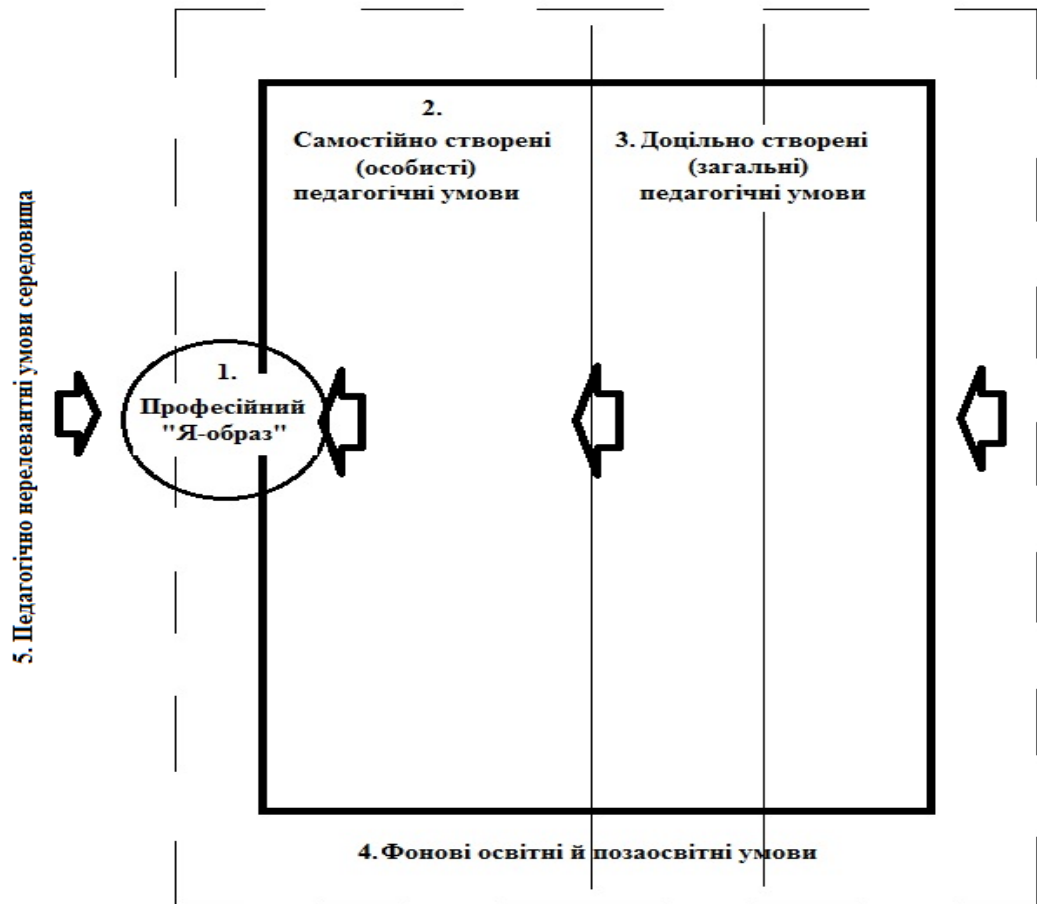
5. Педагогічно нерелевантні умови середовища

2. Самостійно створені (особисті) педагогічні умови

3. Доцільно створені (загальні) педагогічні умови

1. Професійний "Я-образ"

4. Фонові освітні й позаосвітні умови